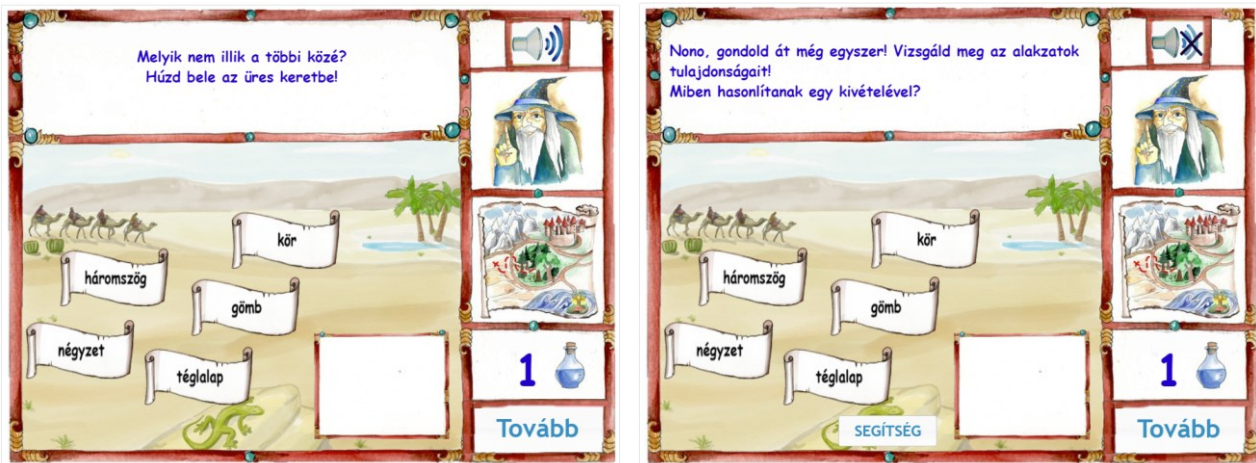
Melyik nem illik a többi közé?
Húzd bele az üres keretbe!

kör

háromszög

gömb

négyzet

téglalap

1

Tovább

Nono, gondold át még egyszer! Vizsgáld meg az alakzatok tulajdonságait!
Miben hasonlítanak egy kivételével?

kör

háromszög

gömb

négyzet

téglalap

1

SEGÍTSÉG

Tovább